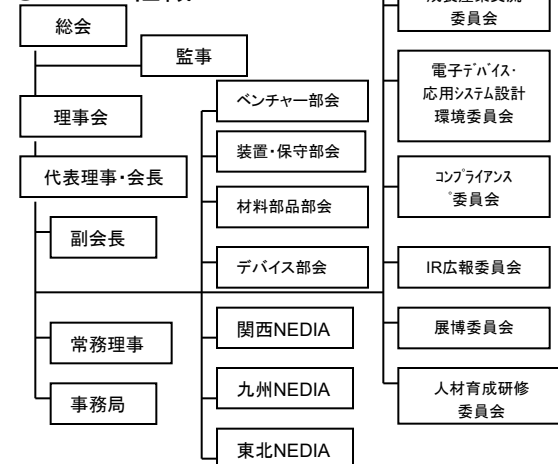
総会

監事

理事会

代表理事・会長

副会長

常務理事

事務局

ベンチャー部会

装置・保守部会

材料部品部会

デバイス部会

関西NEDIA

九州NEDIA

東北NEDIA

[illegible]
委員会

電子デバイス・
応用システム設計
環境委員会

コンプライアンス
委員会

IR広報委員会

展博委員会

人材育成研修
委員会